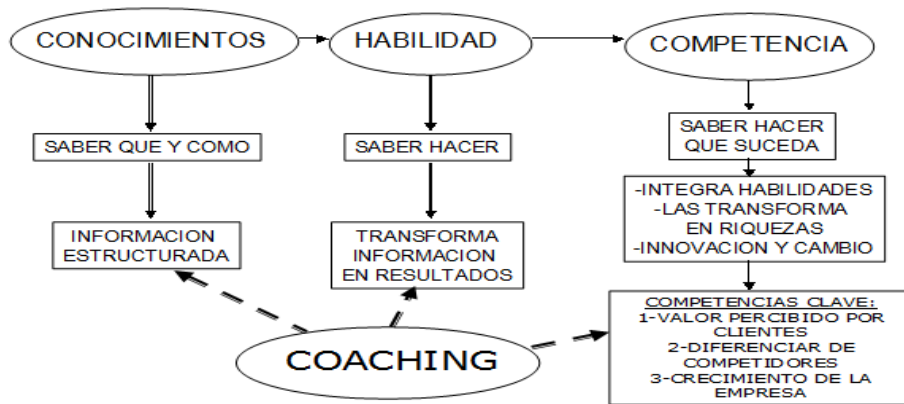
CONOCIMIENTOS
HABILIDAD
COMPETENCIA

SABER QUE Y COMO
SABER HACER
SABER HACER QUE SUCEDA

-INTEGRA HABILIDADES
-LAS TRANSFORMA EN RIQUEZAS
-INNOVACION Y CAMBIO

INFORMACION ESTRUCTURADA
TRANSFORMA INFORMACION EN RESULTADOS

COMPETENCIAS CLAVE:
1-VALOR PERCIBIDO POR CLIENTES
2-DIFERENCIAR DE COMPETIDORES
3-CRECIMIENTO DE LA EMPRESA

COACHING